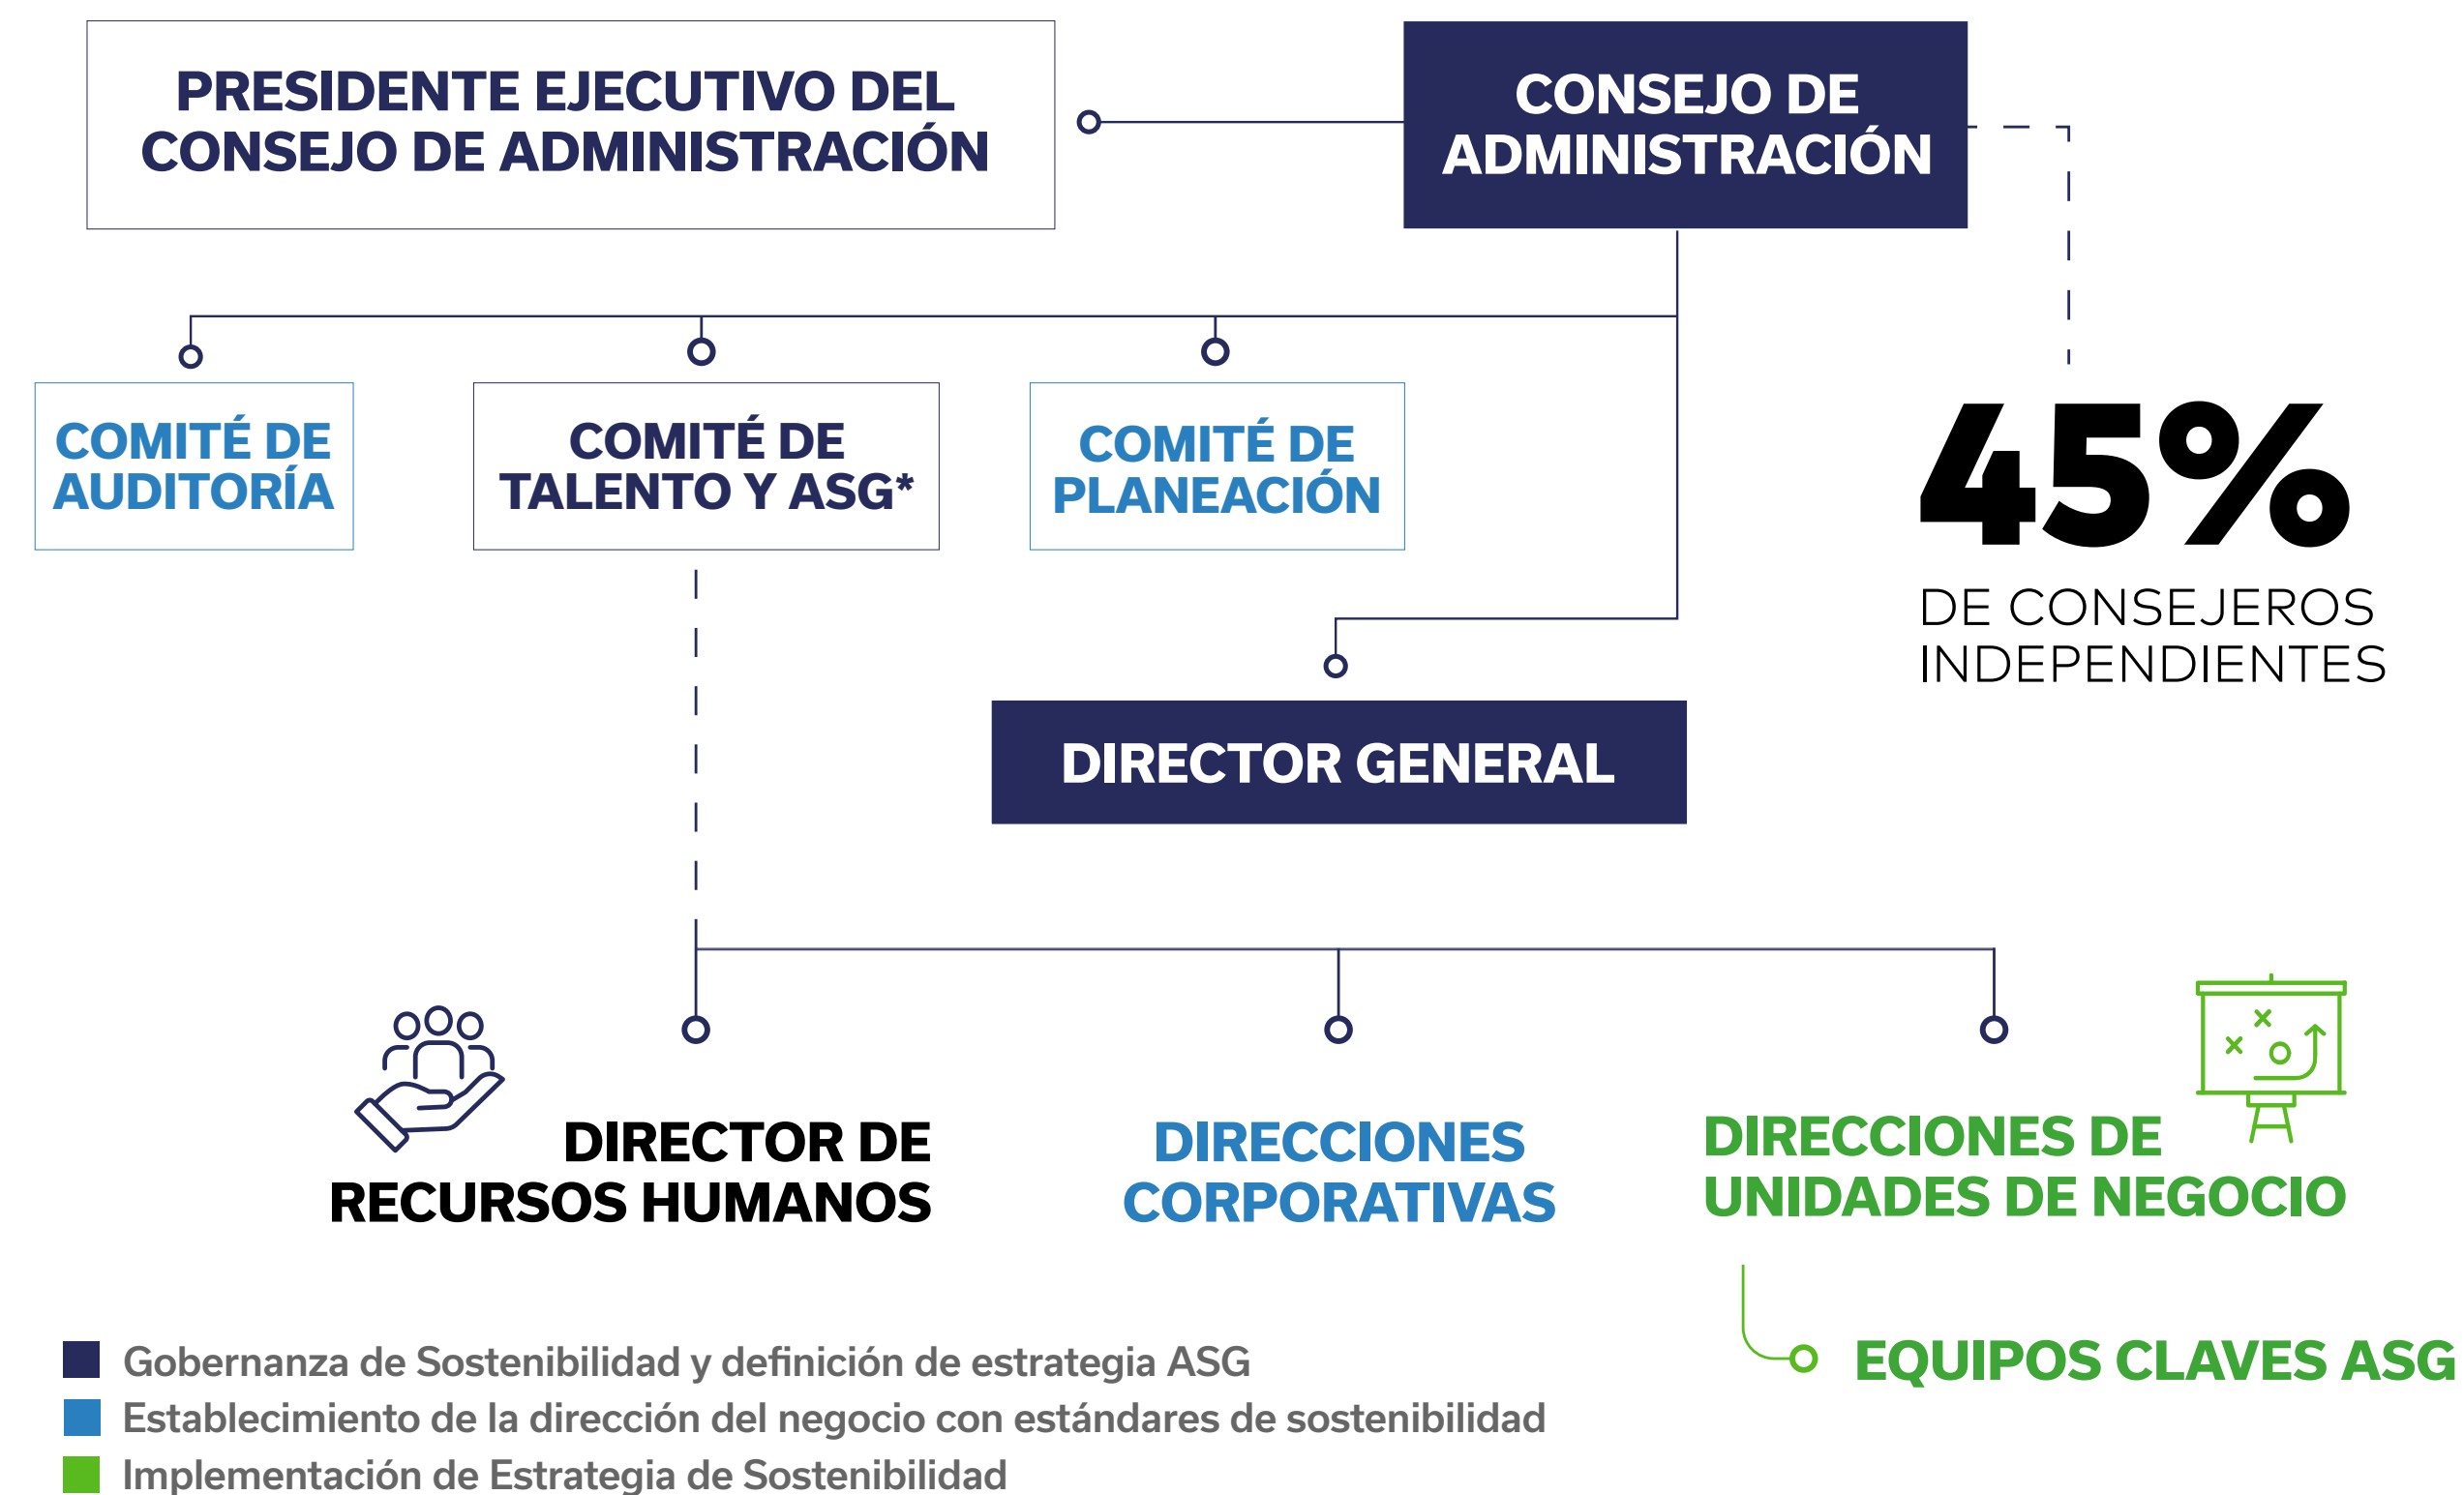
PRESIDENTE EJECUTIVO DEL CONSEJO DE ADMINISTRACIÓN

CONSEJO DE ADMINISTRACIÓN

COMITÉ DE AUDITORÍA

COMITÉ DE TALENTO Y ASG*

COMITÉ DE PLANEACIÓN

45%

DE CONSEJEROS INDEPENDIENTES

DIRECTOR GENERAL

DIRECTOR DE RECURSOS HUMANOS

DIRECCIONES CORPORATIVAS

DIRECCIONES DE UNIDADES DE NEGOCIO

EQUIPOS CLAVES ASG

Gobernanza de Sostenibilidad y definición de estrategia ASG

Establecimiento de la dirección del negocio con estándares de sostenibilidad

Implementación de Estrategia de Sostenibilidad